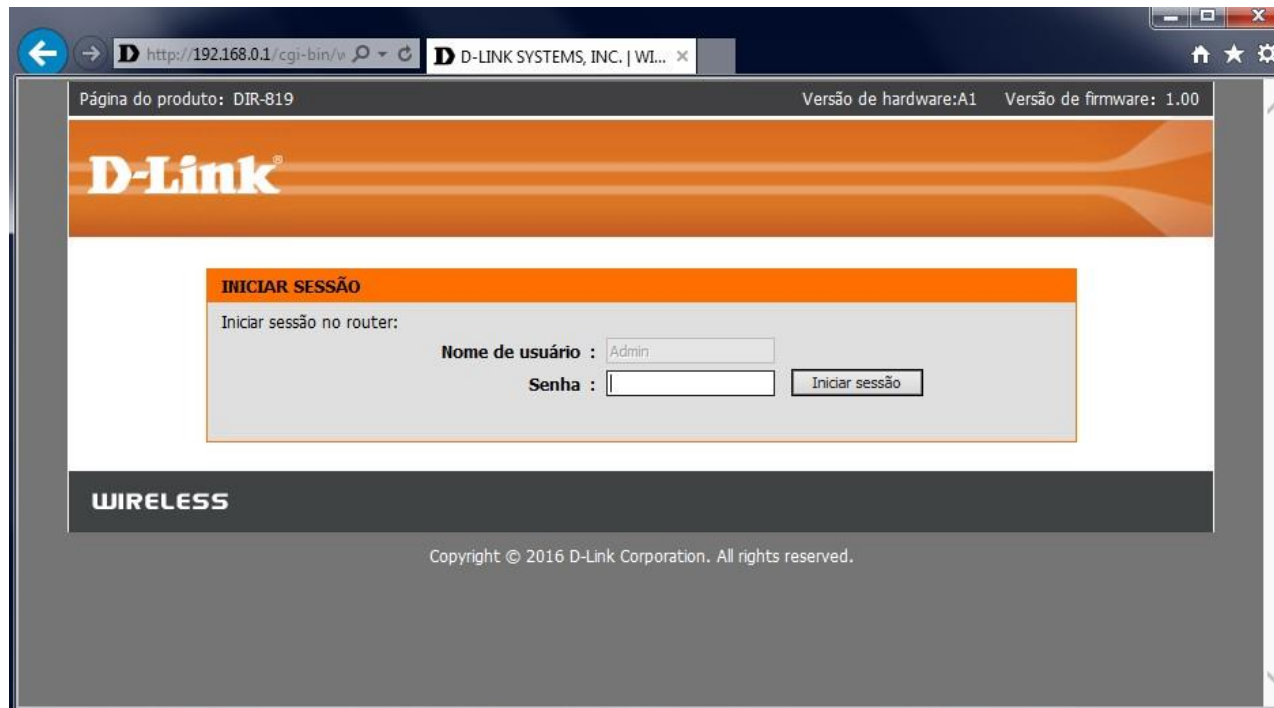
http://192.168.0.1/cgi-bin/w

D-LINK SYSTEMS, INC. | WI...

Página do produto: DIR-819

Versão de hardware:A1 Versão de firmware: 1.00

D-Link

INICIAR SESSÃO

Iniciar sessão no router:

Nome de usuário : Admin

Senha :

Iniciar sessão

WIRELESS

Copyright © 2016 D-Link Corporation. All rights reserved.